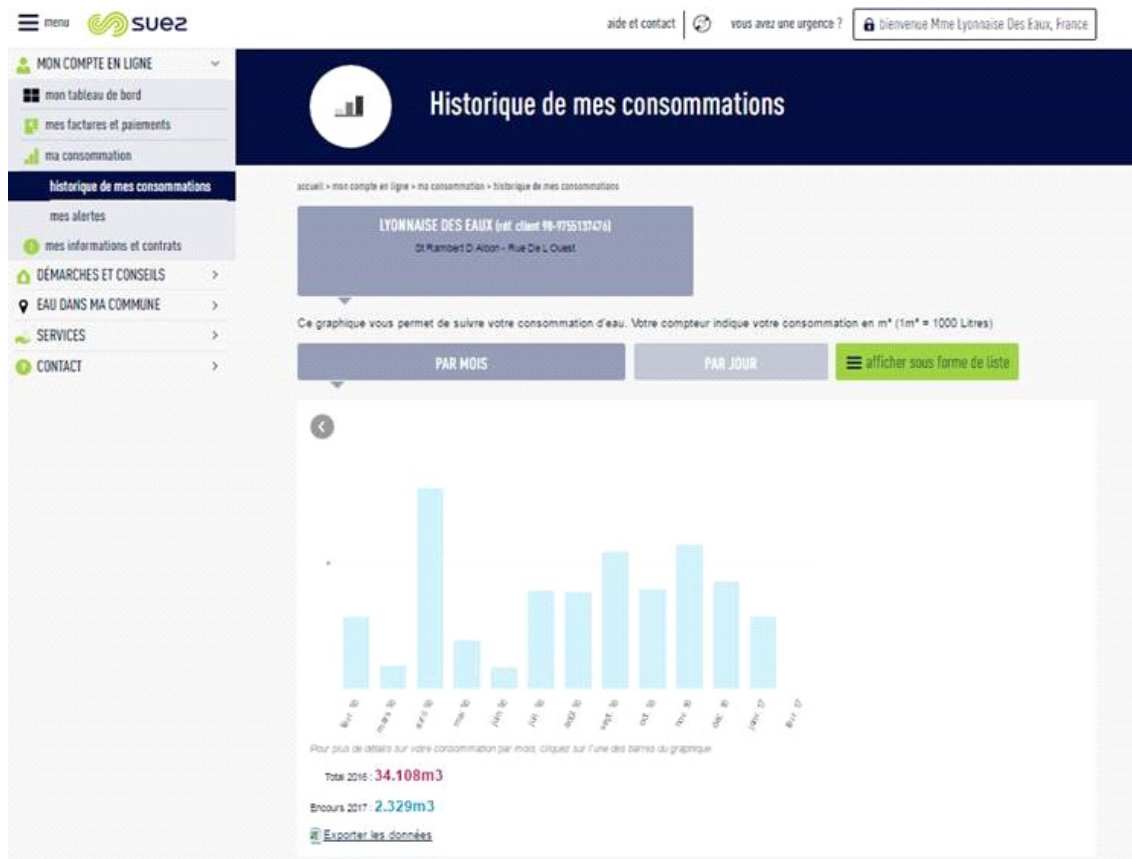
menu suez

aide et contact | vous avez une urgence ? | bienvenue Mme Lyonnaise Des Eaux, France

MON COMPTE EN LIGNE
mon tableau de bord
mes factures et paiements
ma consommation
historique de mes consommations
mes alertes
mes informations et contrats
DÉMARCHES ET CONSEILS
EAU DANS MA COMMUNE
SERVICES
CONTACT

Historique de mes consommations

accueil > mon compte en ligne > ma consommation > historique de mes consommations

LYONNAISE DES EAUX (réf. client 98-9755137476)
St Rambert D Albon - Rue De L Ouest

Ce graphique vous permet de suivre votre consommation d'eau. Votre compteur indique votre consommation en m³ (1m³ = 1000 Litres)

PAR MOIS | PAR JOUR | afficher sous forme de liste

févr. 16 | mars 16 | avril 16 | mai 16 | juin 16 | juil. 16 | août 16 | sept. 16 | oct. 16 | nov. 16 | déc. 16 | janv. 17 | févr. 17

Pour plus de détails sur votre consommation par mois, cliquez sur l'une des barres du graphique

Total 2016 : 34.108m3

Encours 2017 : 2.329m3

Exporter les données